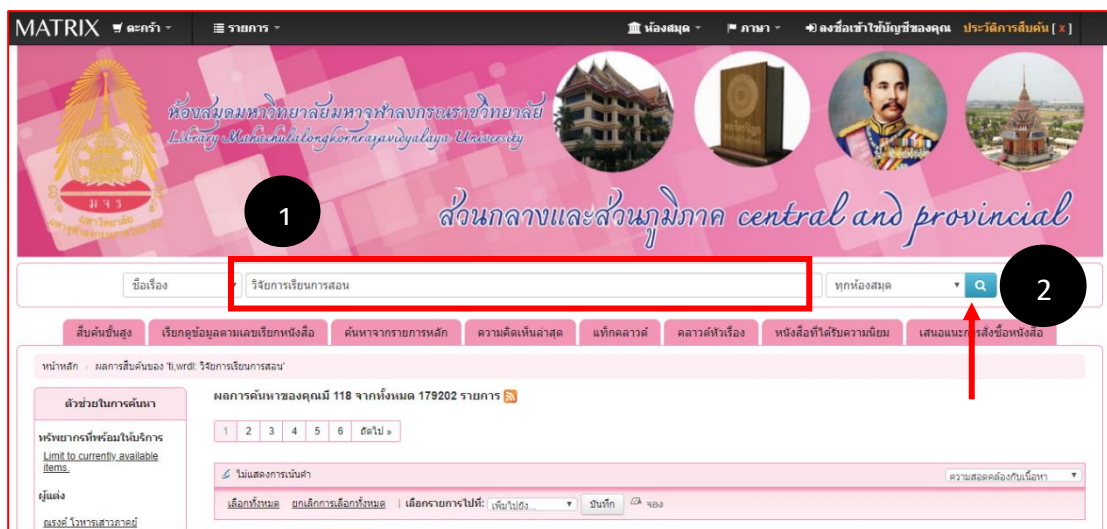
MATRIX ตะกร้า รายการ ห้องสมุด ภาษา ลงชื่อเข้าใช้บัญชีของคุณ ประวัติการสืบค้น [x]

ห้องสมุดมหาวิทยาลัยมหาจุฬาลงกรณราชวิทยาลัย
Library Mahachulalongkornrajavidyalaya University

ส่วนกลางและส่วนภูมิภาค central and provincial

1

ชื่อเรื่อง วิจัยการเรียนการสอน ทุกห้องสมุด

2

สืบค้นขั้นสูง เรียกดูข้อมูลตามเลขเรียกหนังสือ ค้นหาจากรายการหลัก ความคิดเห็นล่าสุด แท็กคลาวด์ คลาวด์หัวเรื่อง หนังสือที่ได้รับความนิยม เสนอแนะการสั่งซื้อหนังสือ

หน้าหลัก » ผลการสืบค้นของ 'ti,wrdl: วิจัยการเรียนการสอน'

ตัวช่วยในการค้นหา

ผลการค้นหาของคุณมี 118 จากทั้งหมด 179202 รายการ

1 2 3 4 5 6 ถัดไป »

ทรัพยากรที่พร้อมให้บริการ
Limit to currently available items.

ไม่แสดงการเน้นคำ

ความสอดคล้องกับเนื้อหา

ผู้แต่ง

เลือกทั้งหมด ยกเลิกการเลือกทั้งหมด | เลือกรายการไปที่: เพิ่มไปยัง... บันทึก จอง

ณรงค์ โวหารเสาวภาคย์